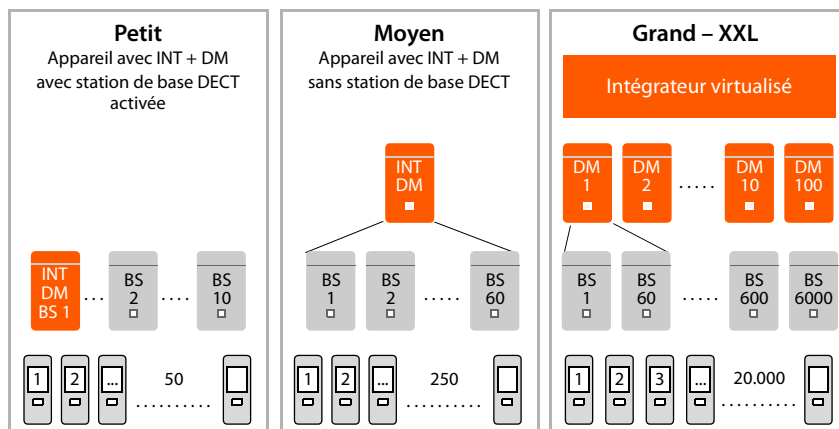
Petit
Appareil avec INT + DM avec station de base DECT activée

INT
DM
BS 1

BS
2

BS
10

1 2 ... 50

Moyen
Appareil avec INT + DM sans station de base DECT

INT
DM

BS
1

BS
2

BS
60

1 2 ... 250

Grand – XXL

Intégrateur virtualisé

DM
1

DM
2

DM
10

DM
100

BS
1

BS
60

BS
600

BS
6000

1 2 3 ... 20.000